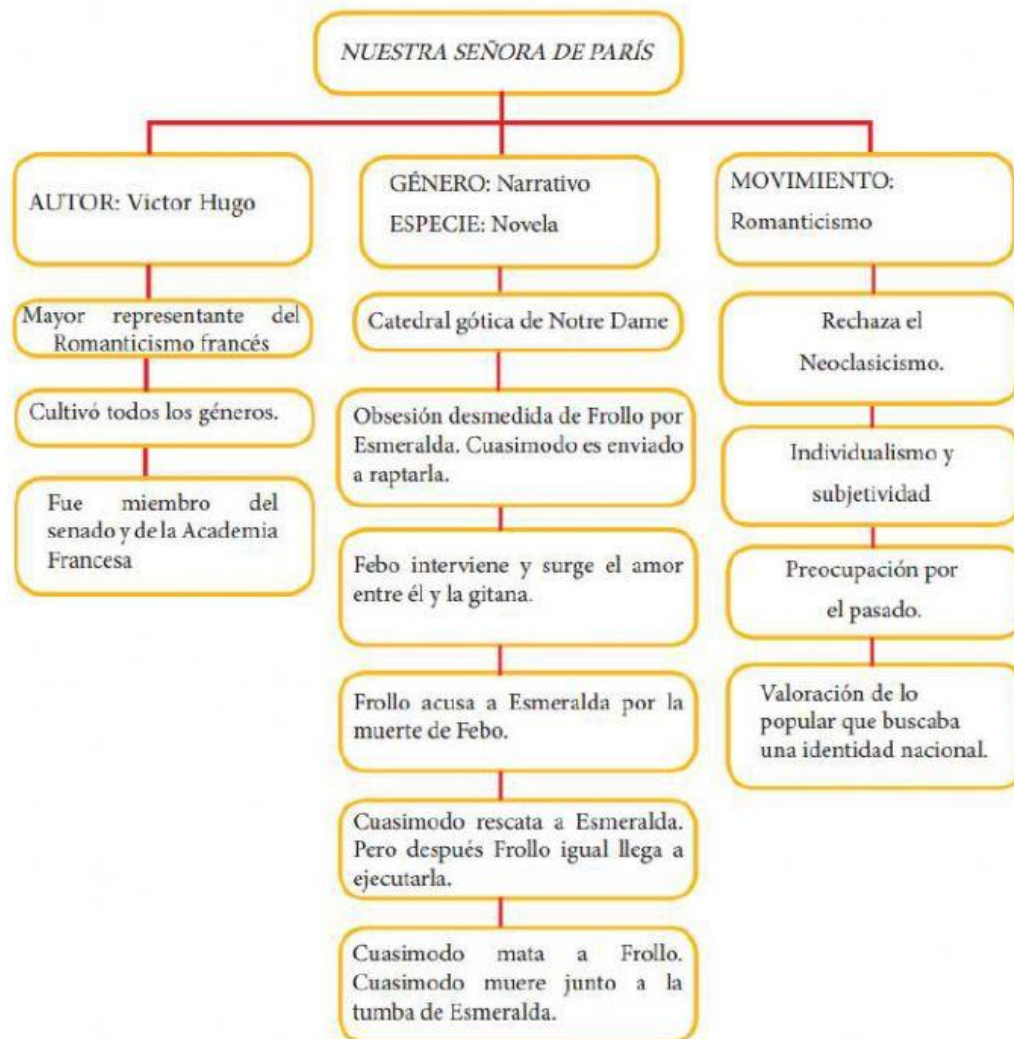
NUESTRA SEÑORA DE PARÍS

AUTOR: Victor Hugo

Mayor representante del Romanticismo francés

Cultivó todos los géneros.

Fue miembro del senado y de la Academia Francesa

GÉNERO: Narrativo
ESPECIE: Novela

Catedral gótica de Notre Dame

Obsesión desmedida de Frollo por Esmeralda. Cuasimodo es enviado a raptarla.

Febo interviene y surge el amor entre él y la gitana.

Frollo acusa a Esmeralda por la muerte de Febo.

Cuasimodo rescata a Esmeralda. Pero después Frollo igual llega a ejecutarla.

Cuasimodo mata a Frollo. Cuasimodo muere junto a la tumba de Esmeralda.

MOVIMIENTO:
Romanticismo

Rechaza el Neoclasicismo.

Individualismo y subjetividad

Preocupación por el pasado.

Valoración de lo popular que buscaba una identidad nacional.